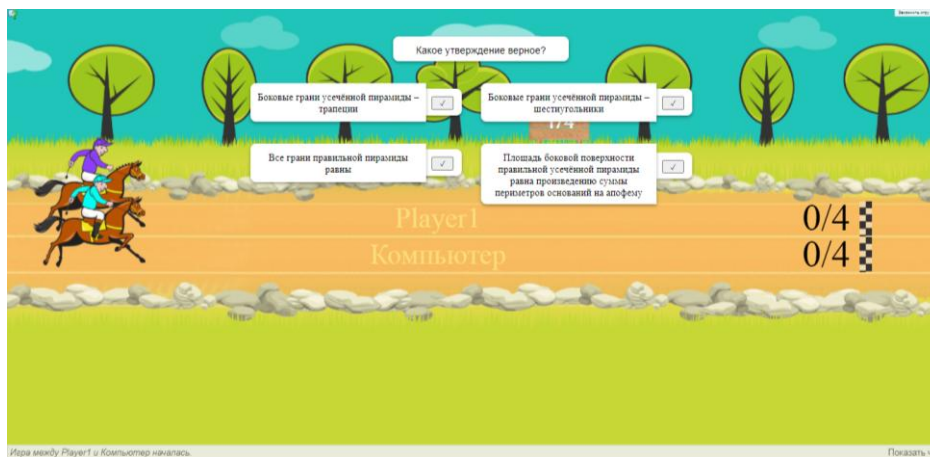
Какое утверждение верное?

Боковые грани усечённой пирамиды – трапеции ✓

Боковые грани усечённой пирамиды – шестиугольники ✓

1/4

Все грани правильной пирамиды равны ✓

Площадь боковой поверхности правильной усечённой пирамиды равна произведению суммы периметров оснований на апофему ✓

Player1

Компьютер

0/4

0/4

Игра между Player1 и Компьютер началась.

Показать